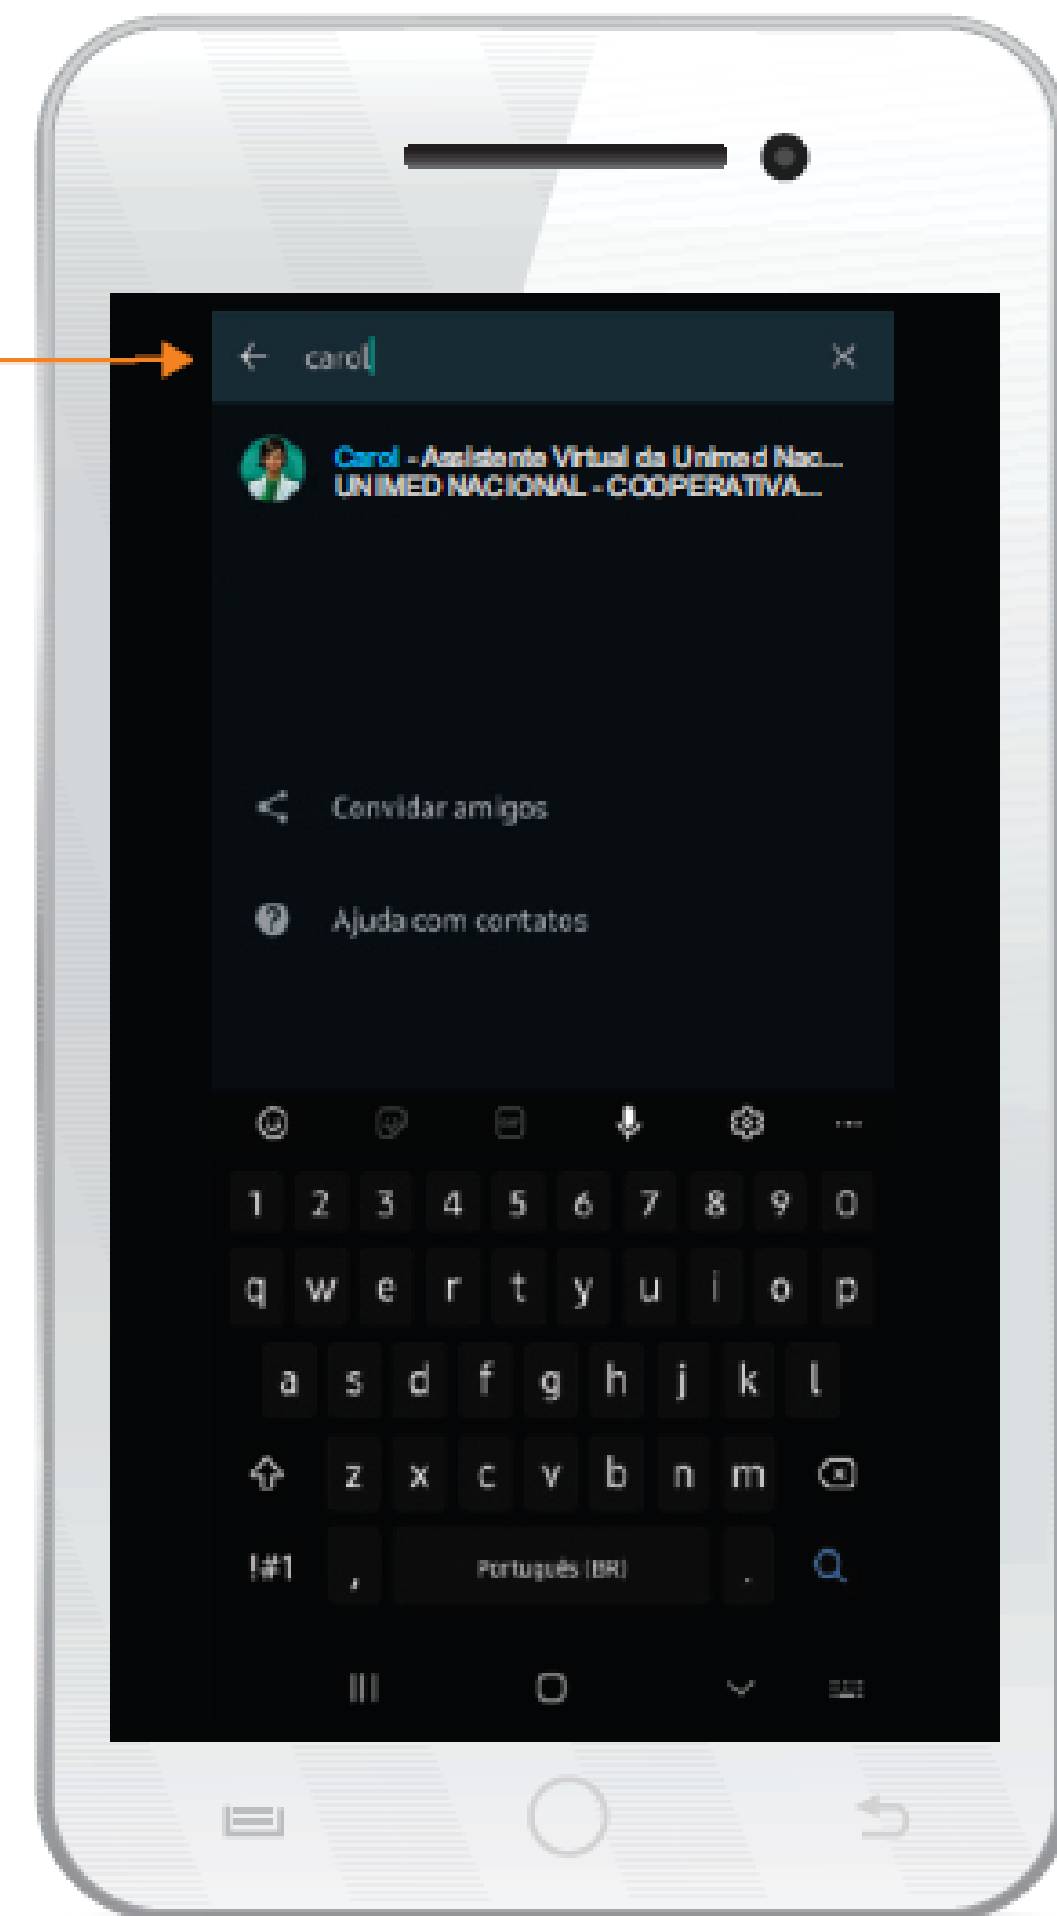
carol

Carol - Assistente Virtual da Unimed Nac...
UNIMED NACIONAL - COOPERATIVA...

Convidar amigos

Ajuda com contatos

1 2 3 4 5 6 7 8 9 0
q w e r t y u i o p
a s d f g h j k l
z x c v b n m
!#1 , Português (BR) .